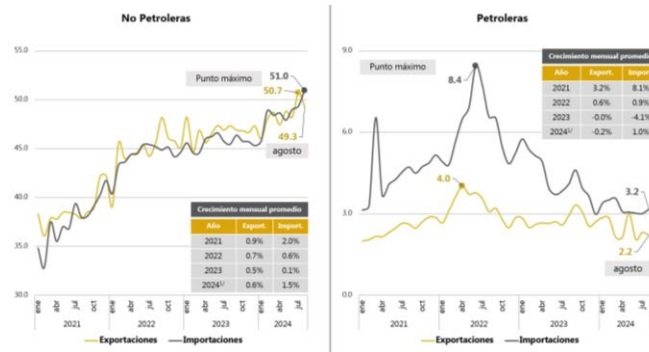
No Petroleras

55.0
50.0
45.0
40.0
35.0
30.0

Punto máximo
51.0
50.7
49.3
agosto

| Crecimiento mensual promedio | | |
|---|---|---|
| Año | Export. | Import. |
| 2021 | 0.9% | 2.0% |
| 2022 | 0.7% | 0.6% |
| 2023 | 0.5% | 0.1% |
| 2024$^{1/}$ | 0.6% | 1.5% |

ene abr jul oct ene abr jul oct ene abr jul oct ene abr jul
2021 2022 2023 2024

Exportaciones — Importaciones

Petroleras

9.0
6.0
3.0
0.0

Punto máximo
8.4
4.0
3.2
2.2
agosto

| Crecimiento mensual promedio | | |
|---|---|---|
| Año | Export. | Import. |
| 2021 | 3.2% | 8.1% |
| 2022 | 0.6% | 0.9% |
| 2023 | -0.0% | -4.1% |
| 2024$^{1/}$ | -0.2% | 1.0% |

ene abr jul oct ene abr jul oct ene abr jul oct ene abr jul
2021 2022 2023 2024

Exportaciones — Importaciones